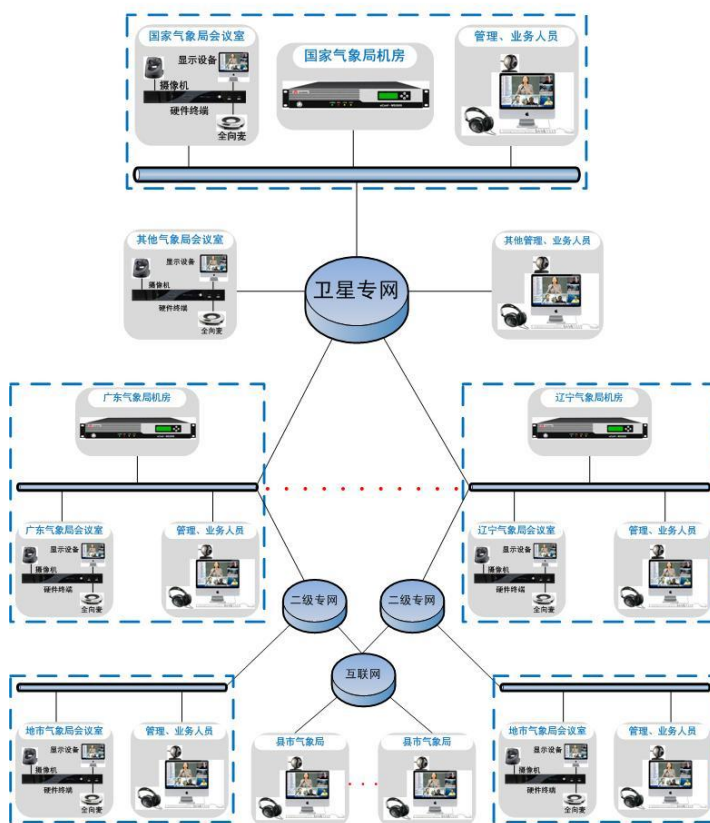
国家气象局会议室
显示设备
摄像机
硬件终端
全向麦
国家气象局机房
管理、业务人员
其他气象局会议室
显示设备
摄像机
硬件终端
全向麦
卫星专网
其他管理、业务人员
广东气象局机房
辽宁气象局机房
广东气象局会议室
显示设备
摄像机
硬件终端
全向麦
管理、业务人员
辽宁气象局会议室
显示设备
摄像机
硬件终端
全向麦
管理、业务人员
二级专网
二级专网
互联网
地市气象局会议室
显示设备
摄像机
硬件终端
全向麦
管理、业务人员
县市气象局
县市气象局
地市气象局会议室
显示设备
摄像机
硬件终端
全向麦
管理、业务人员